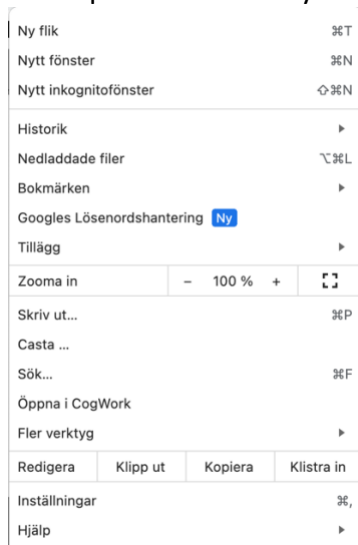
Ny flik ⌘T
Nytt fönster ⌘N
Nytt inkognitofönster ⇧⌘N

Historik ▸
Nedladdade filer ⌥⌘L
Bokmärken ▸
Googles Lösenordshantering Ny
Tillägg ▸

Zooma in – 100 % +

Skriv ut... ⌘P
Casta ...
Sök... ⌘F
Öppna i CogWork
Fler verktyg ▸

Redigera Klipp ut Kopiera Klistra in

Inställningar ⌘,
Hjälp ▸